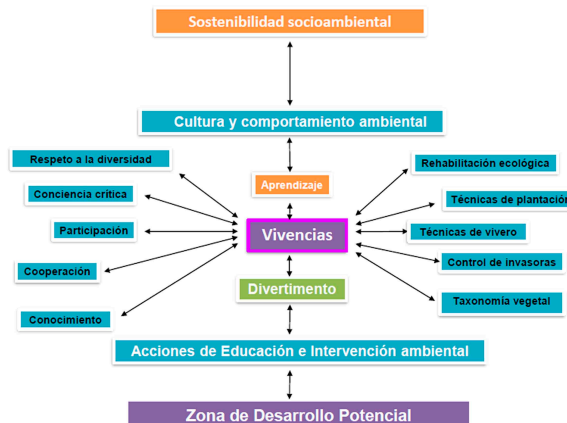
Sostenibilidad socioambiental

Cultura y comportamiento ambiental

Respeto a la diversidad

Aprendizaje

Rehabilitación ecológica

Conciencia crítica

Técnicas de plantación

Participación

Vivencias

Técnicas de vivero

Cooperación

Control de invasoras

Divertimento

Taxonomía vegetal

Conocimiento

Acciones de Educación e Intervención ambiental

Zona de Desarrollo Potencial